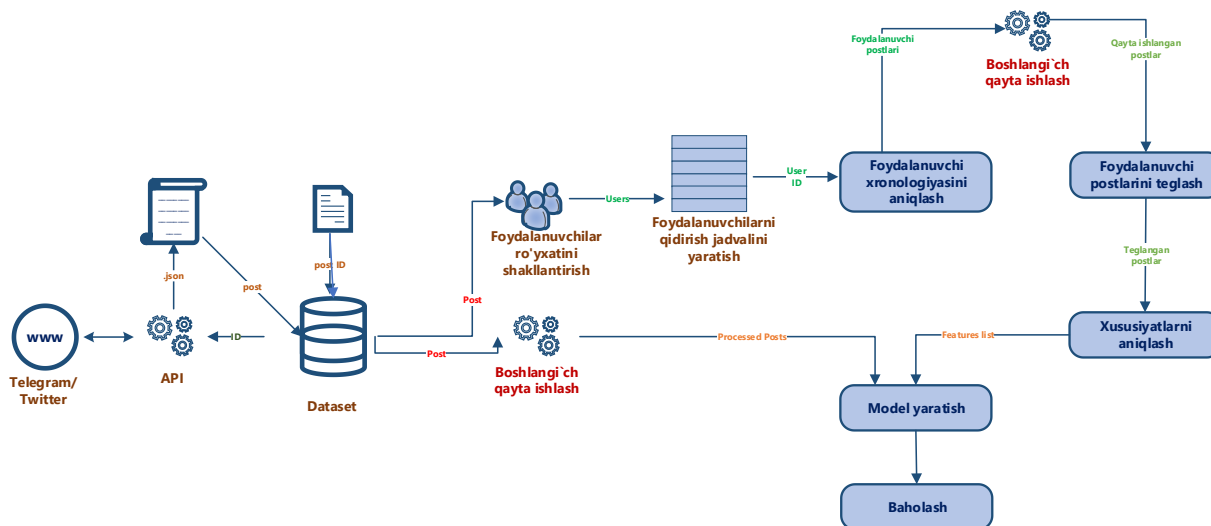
WWW

Telegram/ Twitter

API

.json

ID

post

post ID

Dataset

Post

Post

Foydalanuvchilar ro'yxatini shakllantirish

Users

Foydalanuvchilarni qidirish jadvalini yaratish

User ID

Foydalanuvchi xronologiyasini aniqlash

Foydalanuvchi postlari

Boshlangi`ch qayta ishlash

Qayta ishlangan postlar

Foydalanuvchi postlarini teglash

Teglangan postlar

Xususiyatlarni aniqlash

Features list

Boshlangi`ch qayta ishlash

Processed Posts

Model yaratish

Baholash